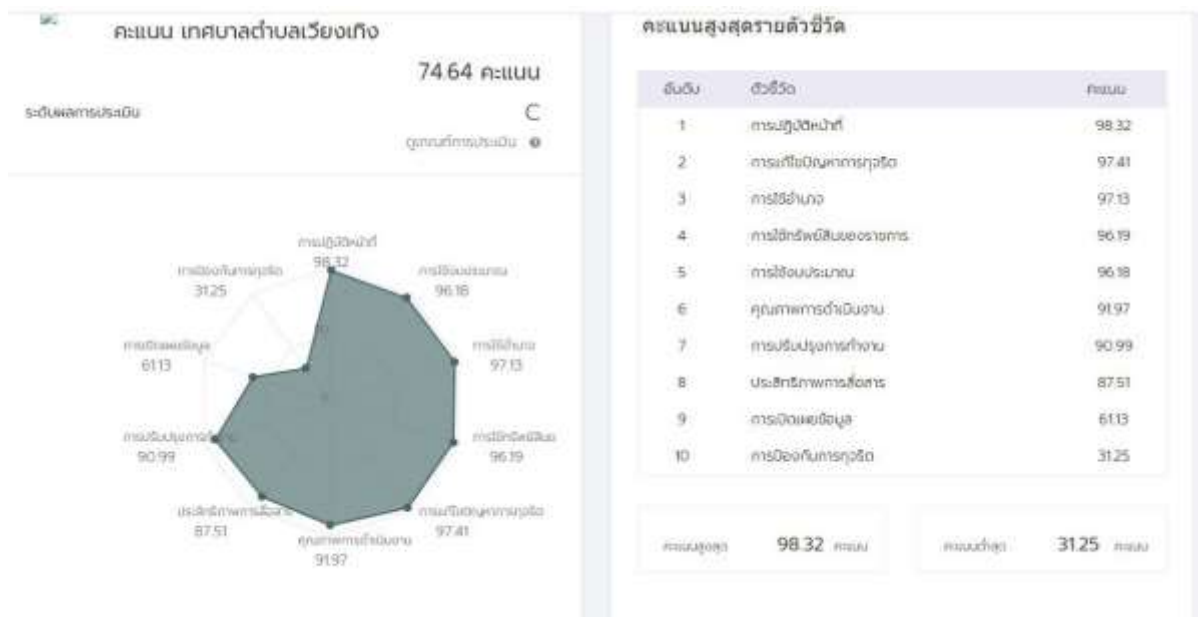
คะแนน เทศบาลตำบลเวียงเทิง

74.64 คะแนน

ระดับผลการประเมิน

C

ดูเกณฑ์การประเมิน

การปฏิบัติหน้าที่
98.32

การใช้งบประมาณ
96.18

การใช้อำนาจ
97.13

การใช้ทรัพย์สินฯ
96.19

การแก้ไขปัญหาการทุจริต
97.41

คุณภาพการดำเนินงาน
91.97

ประสิทธิภาพการสื่อสาร
87.51

การปรับปรุงการทำงาน
90.99

การเปิดเผยข้อมูล
61.13

การป้องกันการทุจริต
31.25

คะแนนสูงสุดรายตัวชี้วัด

| อันดับ | ตัวชี้วัด | คะแนน |
|---|---|---|
| 1 | การปฏิบัติหน้าที่ | 98.32 |
| 2 | การแก้ไขปัญหาการทุจริต | 97.41 |
| 3 | การใช้อำนาจ | 97.13 |
| 4 | การใช้ทรัพย์สินของราชการ | 96.19 |
| 5 | การใช้งบประมาณ | 96.18 |
| 6 | คุณภาพการดำเนินงาน | 91.97 |
| 7 | การปรับปรุงการทำงาน | 90.99 |
| 8 | ประสิทธิภาพการสื่อสาร | 87.51 |
| 9 | การเปิดเผยข้อมูล | 61.13 |
| 10 | การป้องกันการทุจริต | 31.25 |

คะแนนสูงสุด 98.32 คะแนน

คะแนนต่ำสุด 31.25 คะแนน